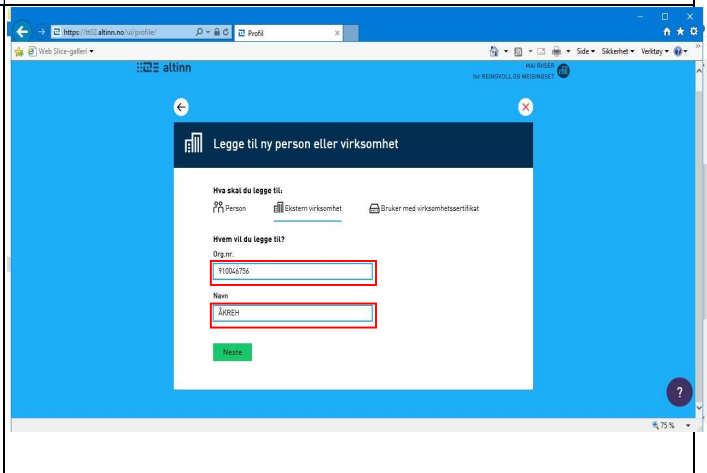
https://tt02.altinn.no/ui/profile/
Profil
Web Slice-galleri
Side ▾ Sikkerhet ▾ Verktøy ▾
altinn
MAI RISER
for REINSVOLL OG MEISINGSET

Legge til ny person eller virksomhet

Hva skal du legge til:
Person
Ekstern virksomhet
Bruker med virksomhetssertifikat

Hvem vil du legge til?
Org.nr.
910046756

Navn
ÅKREH

Neste

?

75 %